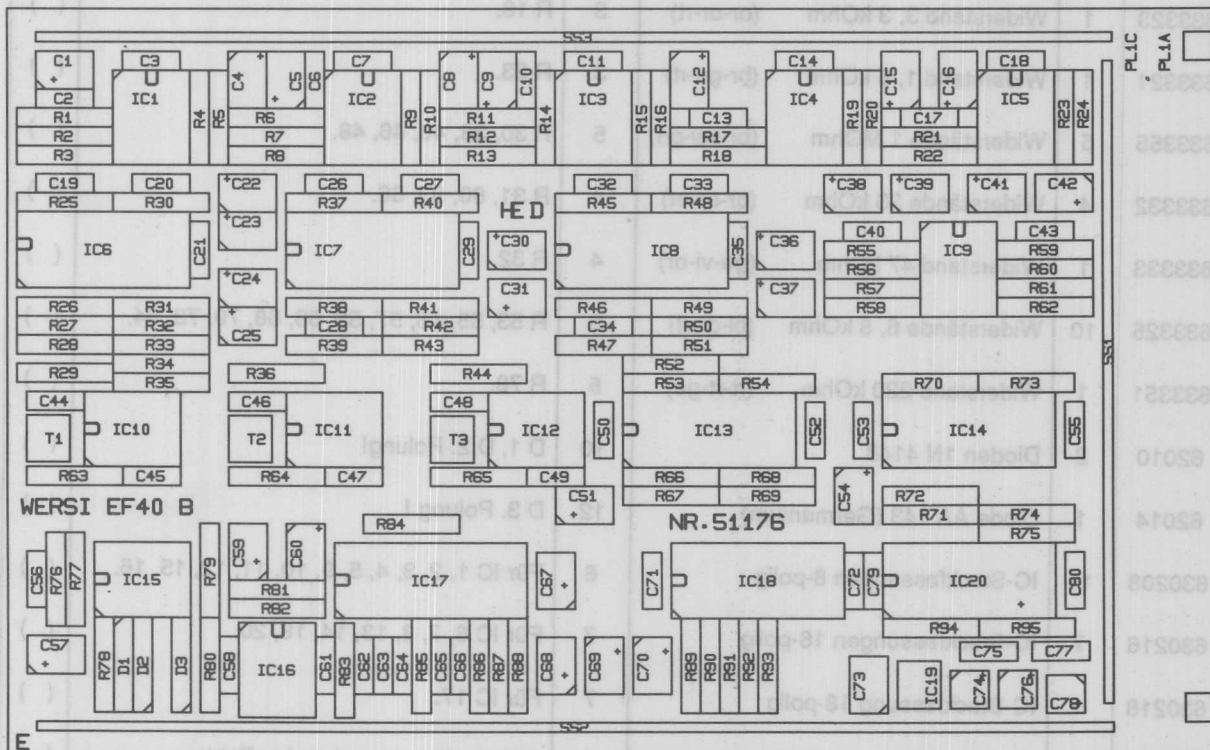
SS3
PL1C
PL1A
C1
C2
R1
R2
R3
C3
IC1
R4
R5
C4
C5
C6
R6
R7
R8
C7
IC2
R9
R10
C8
C9
C10
R11
R12
R13
R14
C11
IC3
R15
R16
C12
C13
R17
R18
C14
IC4
R19
R20
C15
C16
C17
R21
R22
C18
IC5
R23
R24
C19
C20
R25
R30
IC6
C21
C22
C23
C26
C27
R37
R40
IC7
C29
HED
C30
C31
C32
C33
R45
R48
IC8
C35
C36
C37
C38
C39
C41
C42
C40
R55
R56
R57
R58
IC9
C43
R59
R60
R61
R62
C24
C25
R26
R27
R28
R29
R31
R32
R33
R34
R35
R38
C28
R39
R41
R42
R43
R46
C34
R47
R49
R50
R51
R52
R53
R54
R36
R44
R70
R73
SS1
C44
T1
IC10
R63
C45
C46
T2
IC11
R64
C47
C48
T3
IC12
R65
C49
C50
IC13
R66
R67
R68
R69
C52
C53
IC14
C55
C51
C54
R72
R71
R74
R75
WERSI EF40 B
R84
NR.51176
C56
R76
R77
IC15
R79
C59
C60
R81
R82
IC17
C67
C71
IC18
C72
C79
IC20
C80
R94
R95
C57
R78
D1
D2
D3
R80
C58
IC16
C61
R83
C62
C63
C64
R85
C65
C66
R86
R87
R88
C68
C69
C70
R89
R90
R91
R92
R93
C73
IC19
C74
C76
C75
C77
C78
SS2
E